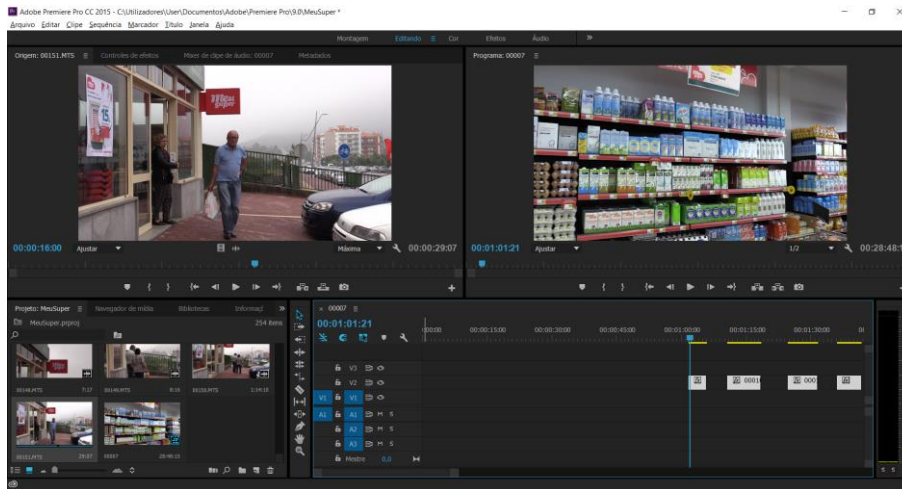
Adobe Premiere Pro CC 2015 - C:\Utilizadores\User\Documentos\Adobe\Premiere Pro\9.0\MeuSuper *
Arquivo Editar Clipe Sequência Marcador Título Janela Ajuda

Montagem Editando Cor Efeitos Áudio »

Origem: 00151.MTS Controles de efeitos Mixer de clipe de áudio: 00007 Metadados

00:00:16:00 Ajustar Máxima 00:00:29:07

Programa: 00007

00:01:01:21 Ajustar 1/2 00:28:48:1

Projeto: MeuSuper Navegador de mídia Bibliotecas Informaç »
MeuSuper.prproj 254 itens

00148.MTS 7:17 00149.MTS 8:16 00150.MTS 1:19:15
00151.MTS 29:07 00007 28:48:15

× 00007
00:01:01:21
00:00 00:00:15:00 00:00:30:00 00:00:45:00 00:01:00:00 00:01:15:00 00:01:30:00 00
V3
V2
V1 V1
A2 A1 M S
A2 M S
A3 M S
Mestre 0,0
0001 000
S S